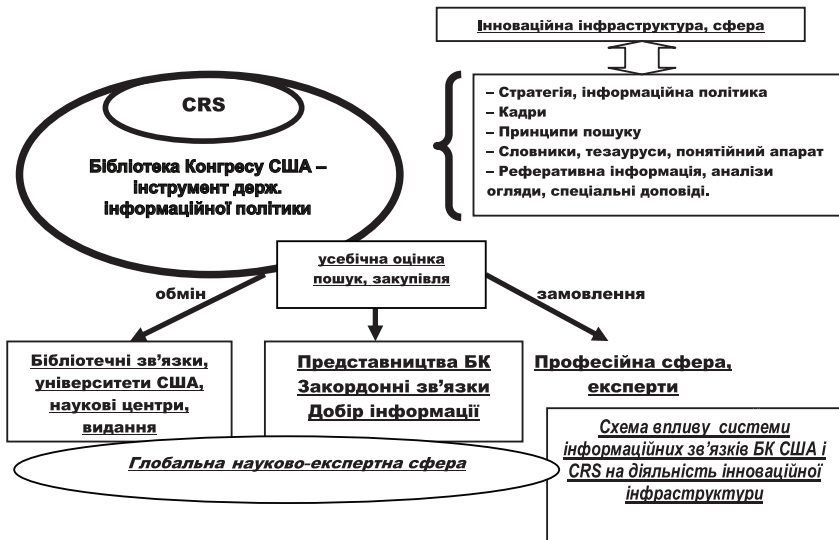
Інноваційна інфраструктура, сфера

– Стратегія, інформаційна політика
– Кадри
– Принципи пошуку
– Словники, тезауруси, понятійний апарат
– Реферативна інформація, аналізи огляди, спеціальні доповіді.

CRS

Бібліотека Конгресу США – Інструмент держ. інформаційної політики

усебічна оцінка пошук, закупівля

обмін

замовлення

Бібліотечні зв'язки, університети США, наукові центри, видання

Представництва БК
Закордонні зв'язки
Добір інформації

Професійна сфера, експерти

Глобальна науково-експертна сфера

Схема впливу системи інформаційних зв'язків БК США і CRS на діяльність інноваційної інфраструктури